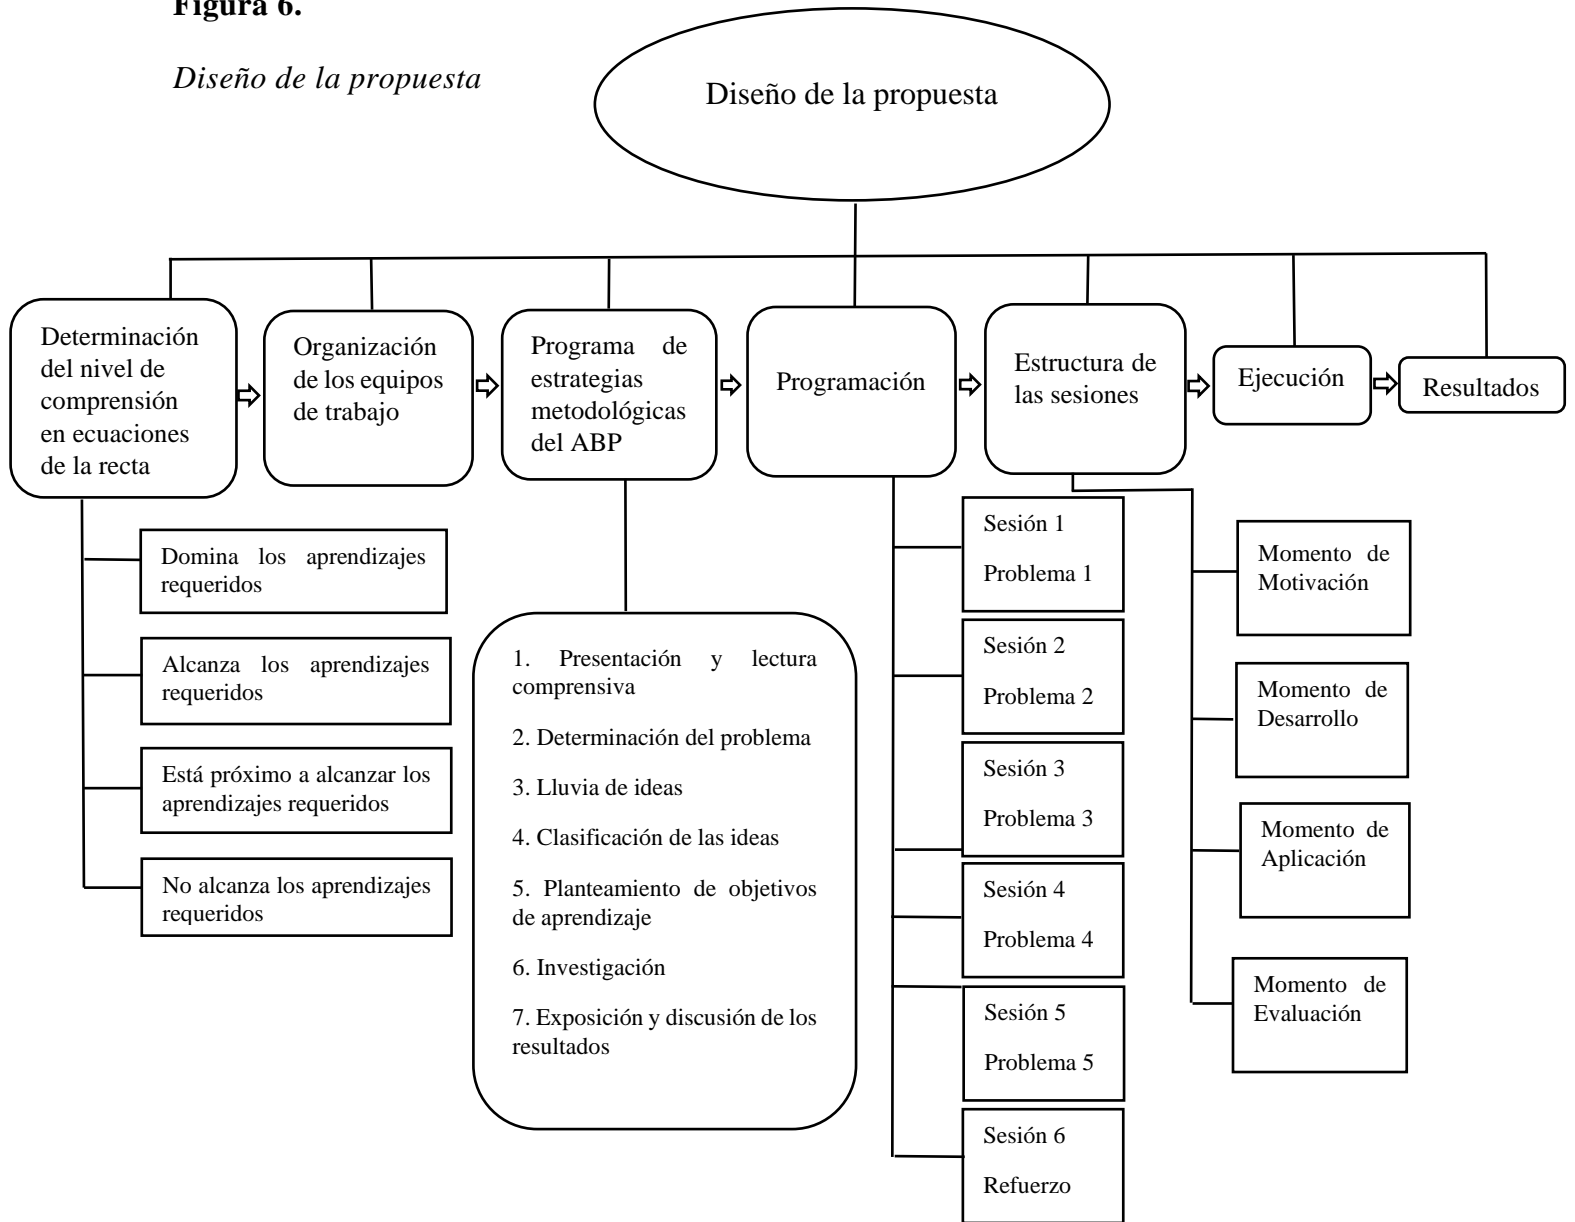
**Figura 6.**

*Diseño de la propuesta*

Diseño de la propuesta

Determinación del nivel de comprensión en ecuaciones de la recta

Organización de los equipos de trabajo

Programa de estrategias metodológicas del ABP

Programación

Estructura de las sesiones

Ejecución

Resultados

Domina los aprendizajes requeridos

Alcanza los aprendizajes requeridos

Está próximo a alcanzar los aprendizajes requeridos

No alcanza los aprendizajes requeridos

1. Presentación y lectura comprensiva

2. Determinación del problema

3. Lluvia de ideas

4. Clasificación de las ideas

5. Planteamiento de objetivos de aprendizaje

6. Investigación

7. Exposición y discusión de los resultados

Sesión 1

Problema 1

Sesión 2

Problema 2

Sesión 3

Problema 3

Sesión 4

Problema 4

Sesión 5

Problema 5

Sesión 6

Refuerzo

Momento de Motivación

Momento de Desarrollo

Momento de Aplicación

Momento de Evaluación